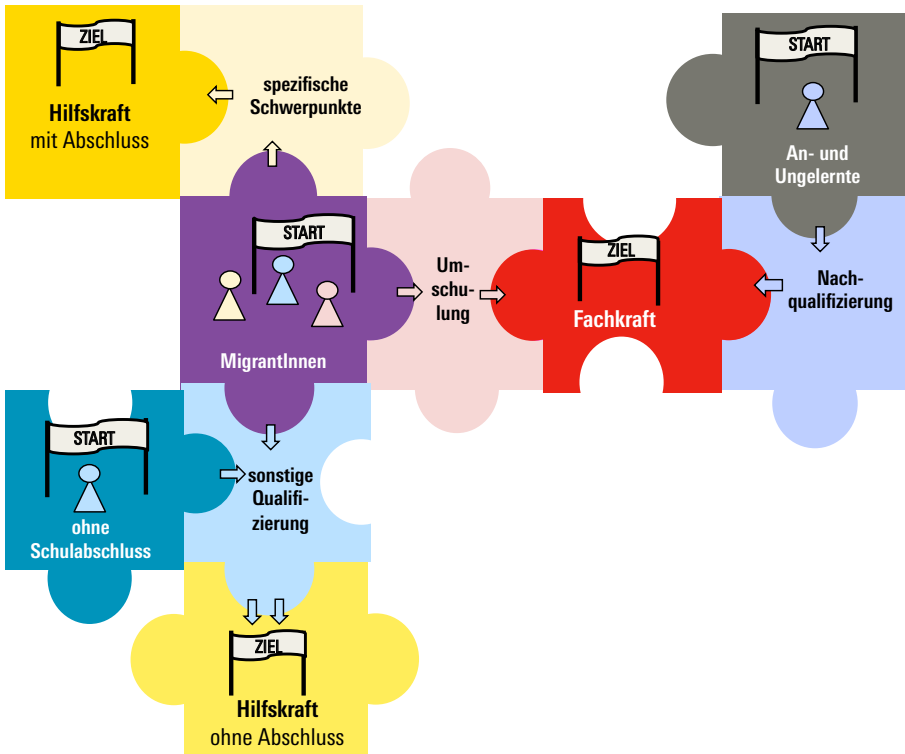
ZIEL
Hilfskraft
mit Abschluss

spezifische Schwerpunkte

START
An- und Ungelernte

START
MigrantInnen

Umschulung

ZIEL
Fachkraft

Nachqualifizierung

START
ohne Schulabschluss

sonstige Qualifizierung

ZIEL
Hilfskraft
ohne Abschluss